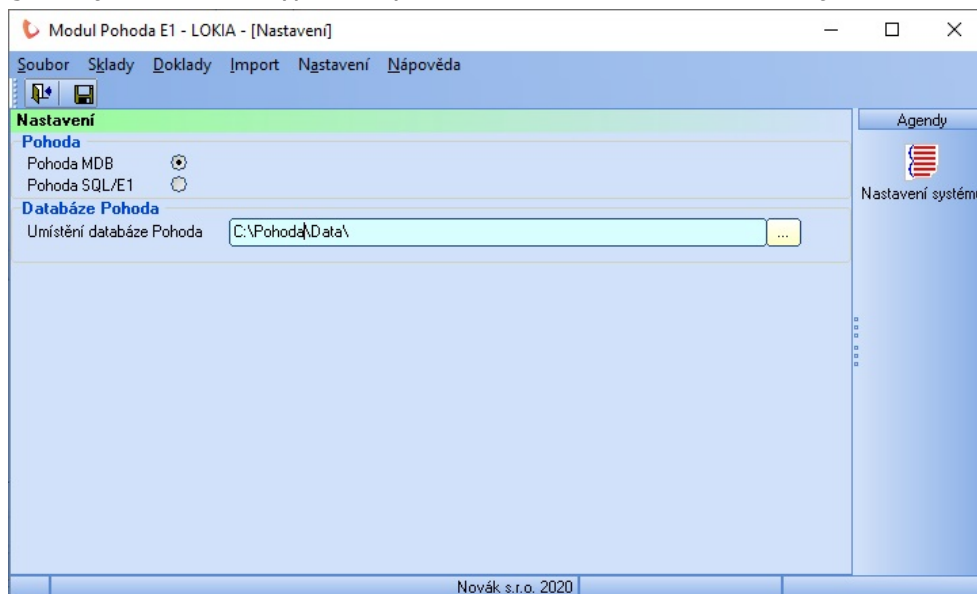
Modul Pohoda E1 - LOKIA - [Nastavení]

Soubor Sklady Doklady Import Nastavení Nápověda

Nastavení

Pohoda

Pohoda MDB

Pohoda SQL/E1

Databáze Pohoda

Umístění databáze Pohoda C:\Pohoda\Data\ ...

Agendy

Nastavení systém

Novák s.r.o. 2020